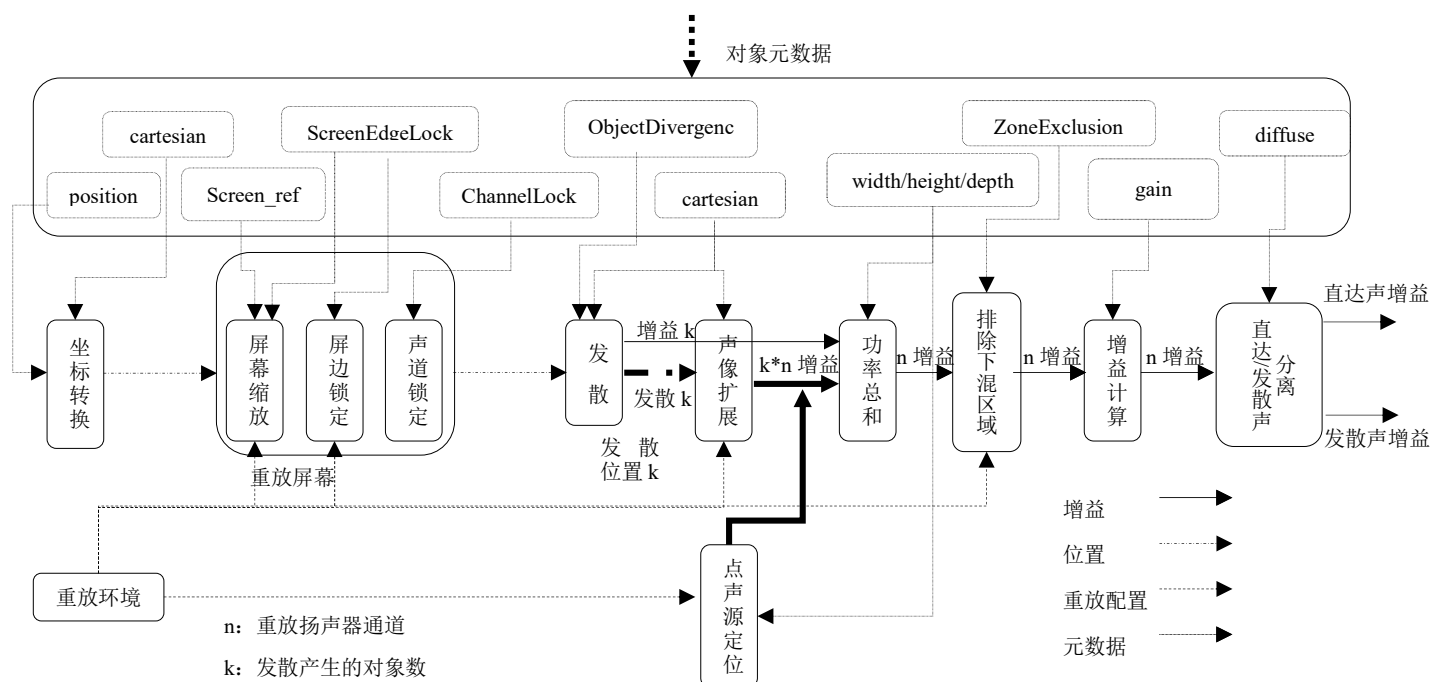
对象元数据

cartesian

ScreenEdgeLock

ObjectDivergenc

ZoneExclusion

diffuse

position

Screen_ref

ChannelLock

cartesian

width/height/depth

gain

坐标转换

屏幕缩放

屏边锁定

声道锁定

发散

增益 k

发散 k

声像扩展

k*n 增益

功率总和

n 增益

排除下混区域

n 增益

增益计算

n 增益

直达发散声分离

直达声增益

发散声增益

发 散
位置 k

重放屏幕

点声源定位

重放环境

n：重放扬声器通道

k：发散产生的对象数

增益

位置

重放配置

元数据